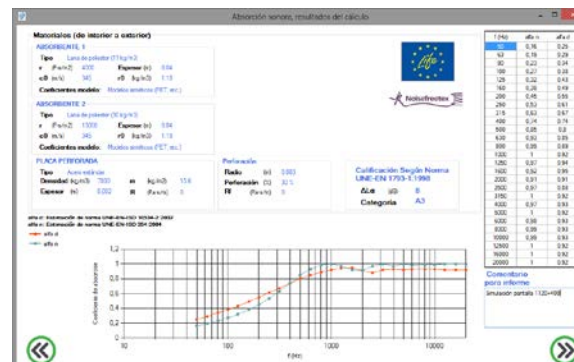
Absorción sonora, resultados del cálculo

Materiales (de interior a exterior)

ABSORBENTE 1
Tipo Lana de poliéster (11kg/m3)
σ (Pa·s/m2) 4000 Espesor (m) 0.04
c0 m/s) 345 ρ0 kg/m3) 1.18
Coeficientes modelo Modelos sintéticos (PET, etc.)

ABSORBENTE 2
Tipo Lana de poliéster (10 kg/m3)
σ (Pa·s/m2) 13000 Espesor (m) 0.04
c0 m/s) 345 ρ0 kg/m3) 1.18
Coeficientes modelo Modelos sintéticos (PET, etc.)

PLACA PERFORADA
Tipo Acero estándar
Densidad (kg/m3) 7800 m (kg/m2) 15.6
Espesor (m) 0.002 Rn (Pa·s/m) 0

Perforación
Radio (m) 0.003
Perforación (%) 32.1
R (Pa·s/m) 0

Calificación Según Norma UNE-EN 1793-1:1998
ΔLα (dB) 8
Categoría A3

Noisefreetex

alfa s: Estimación de norma UNE-EN-ISO 10534-2:2002
alfa n: Estimación de norma UNE-EN-ISO 354:2004
alfa s
alfa n

Coeficiente de absorción
f(Hz)

| f (Hz) | alfa n | alfa s |
|---|---|---|
| 50 | 0,16 | 0,25 |
| 63 | 0,19 | 0,29 |
| 80 | 0,22 | 0,34 |
| 100 | 0,27 | 0,38 |
| 125 | 0,32 | 0,43 |
| 160 | 0,39 | 0,49 |
| 200 | 0,46 | 0,55 |
| 250 | 0,53 | 0,61 |
| 315 | 0,63 | 0,67 |
| 400 | 0,74 | 0,74 |
| 500 | 0,85 | 0,8 |
| 630 | 0,93 | 0,85 |
| 800 | 0,98 | 0,88 |
| 1000 | 1 | 0,92 |
| 1250 | 0,97 | 0,94 |
| 1600 | 0,92 | 0,95 |
| 2000 | 0,93 | 0,94 |
| 2500 | 0,97 | 0,94 |
| 3150 | 1 | 0,92 |
| 4000 | 0,97 | 0,93 |
| 5000 | 1 | 0,92 |
| 6300 | 0,98 | 0,93 |
| 8000 | 0,99 | 0,92 |
| 10000 | 0,99 | 0,93 |
| 12500 | 1 | 0,92 |
| 16000 | 1 | 0,92 |
| 20000 | 1 | 0,92 |

Comentario para informe
simulación pantalla 1120+498